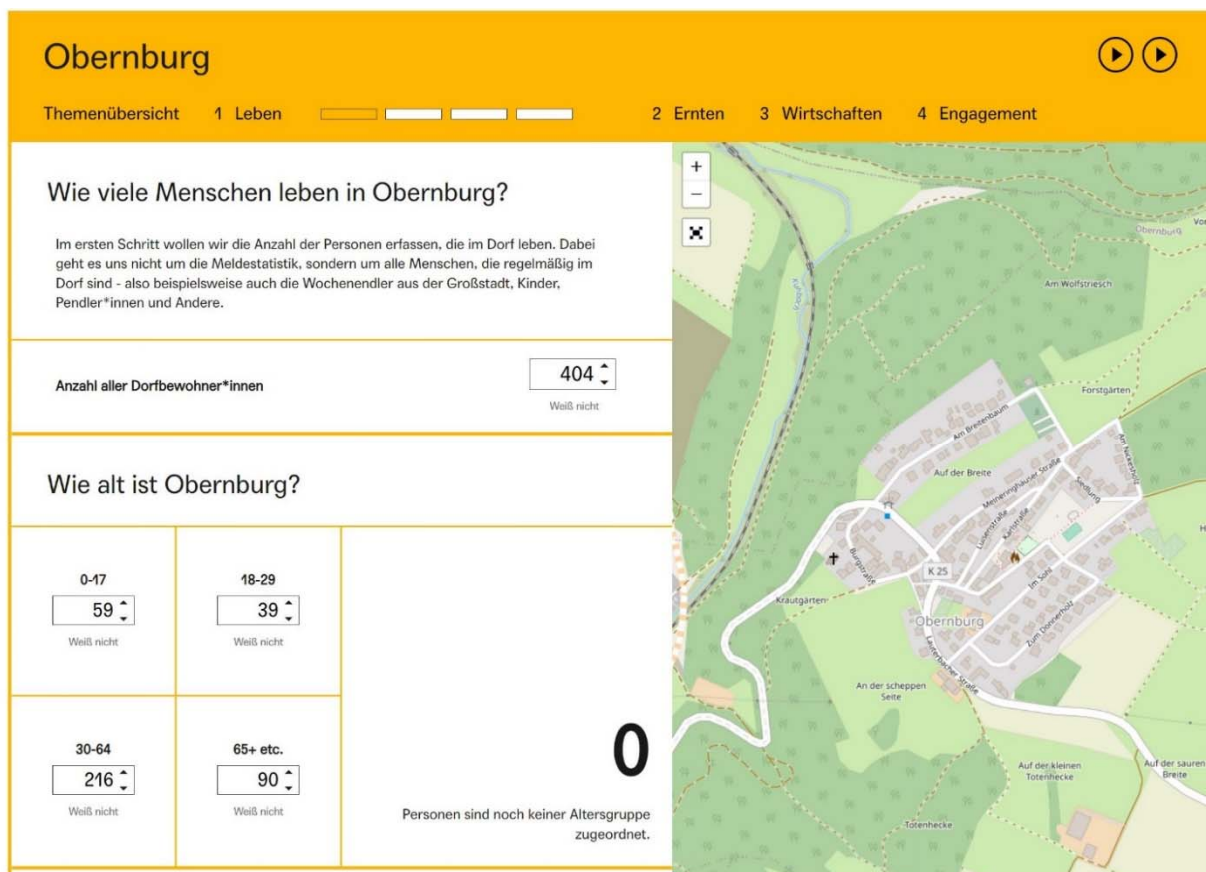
Obernburg

Themenübersicht 1 Leben 2 Ernten 3 Wirtschaften 4 Engagement

Wie viele Menschen leben in Obernburg?

Im ersten Schritt wollen wir die Anzahl der Personen erfassen, die im Dorf leben. Dabei geht es uns nicht um die Meldestatistik, sondern um alle Menschen, die regelmäßig im Dorf sind - also beispielsweise auch die Wochenendler aus der Großstadt, Kinder, Pendler*innen und Andere.

Anzahl aller Dorfbewohner*innen 404
Weiß nicht

Wie alt ist Obernburg?

0-17 59 Weiß nicht
18-29 39 Weiß nicht
30-64 216 Weiß nicht
65+ etc. 90 Weiß nicht

0

Personen sind noch keiner Altersgruppe zugeordnet.

+
−
Obernburg
Am Wolfstriesch
Forstgärten
Am Breitenbaum
Auf der Breite
Meinerzhäuser Straße
Am Neckarholz
Seeburg
Luisenstraße
Kaiserstraße
Burgstraße
K 25
Im Sand
Krautgärten
Obernburg
Zum Donnerholz
Lauterbacher Straße
An der scheppen Seite
Auf der kleinen Totenhecke
Auf der sauren Breite
Totenhecke